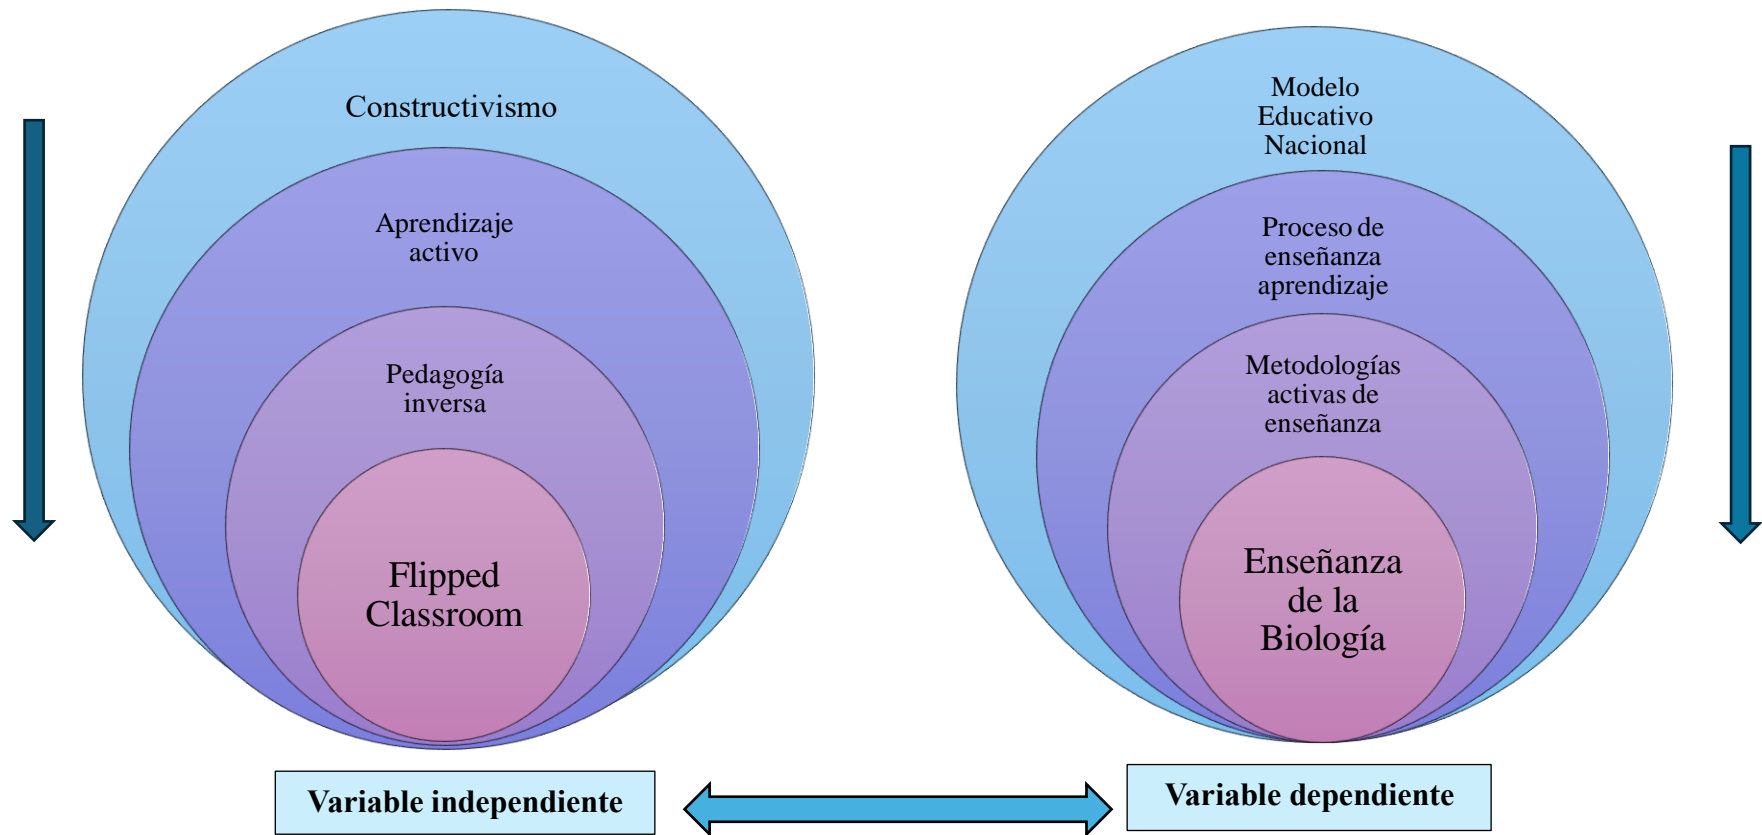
Constructivismo

Aprendizaje activo

Pedagogía inversa

Flipped Classroom

Modelo Educativo Nacional

Proceso de enseñanza aprendizaje

Metodologías activas de enseñanza

Enseñanza de la Biología

Variable independiente

Variable dependiente